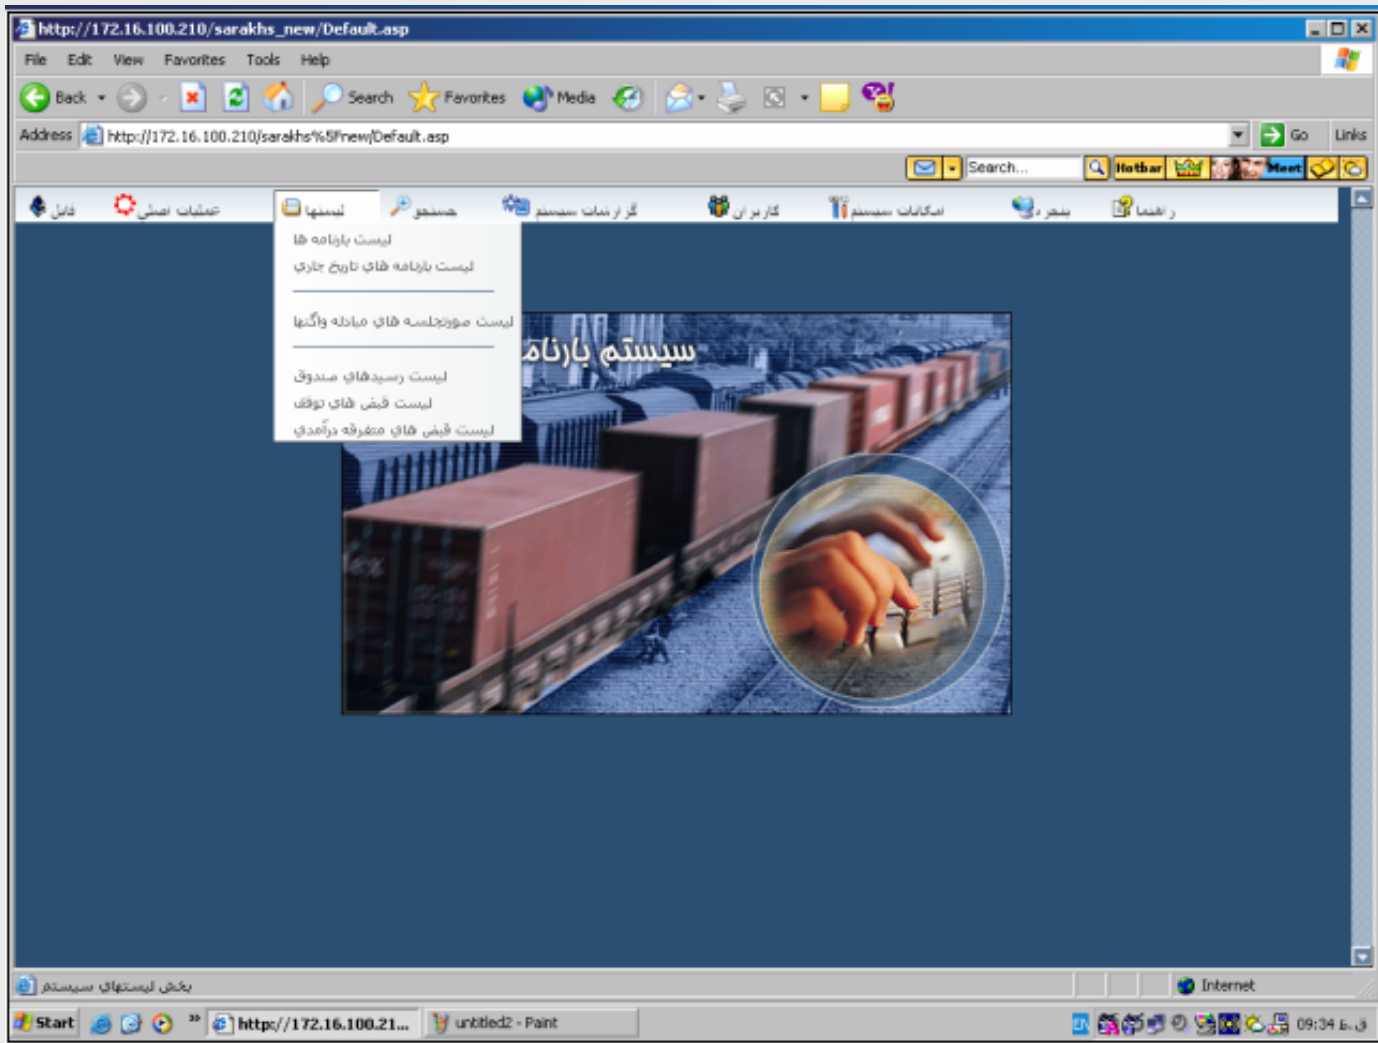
http://172.16.100.210/sarakhs_new/Default.asp

File Edit View Favorites Tools Help

Back Search Favorites Media

Address http://172.16.100.210/sarakhs%5Fnew/Default.asp Go Links

Search... Hotbar Meet

فایل عملیات اصلی لیستها جستجو گزارشات سیستم کاربران امکانات سیستم پنجره راهنما

لیست بارنامه ها
لیست بارنامه هاي تاريخ جاري
لیست صورتجلسه هاي مبادله واگنها
لیست رسیدهاي صندوق
لیست قبض هاي توقف
لیست قبض هاي متفرقه درآمدي

سیستم بارنامه

بخش لیستهاي سیستم

Internet

Start http://172.16.100.21... untitled2 - Paint 09:34 ق.ظ